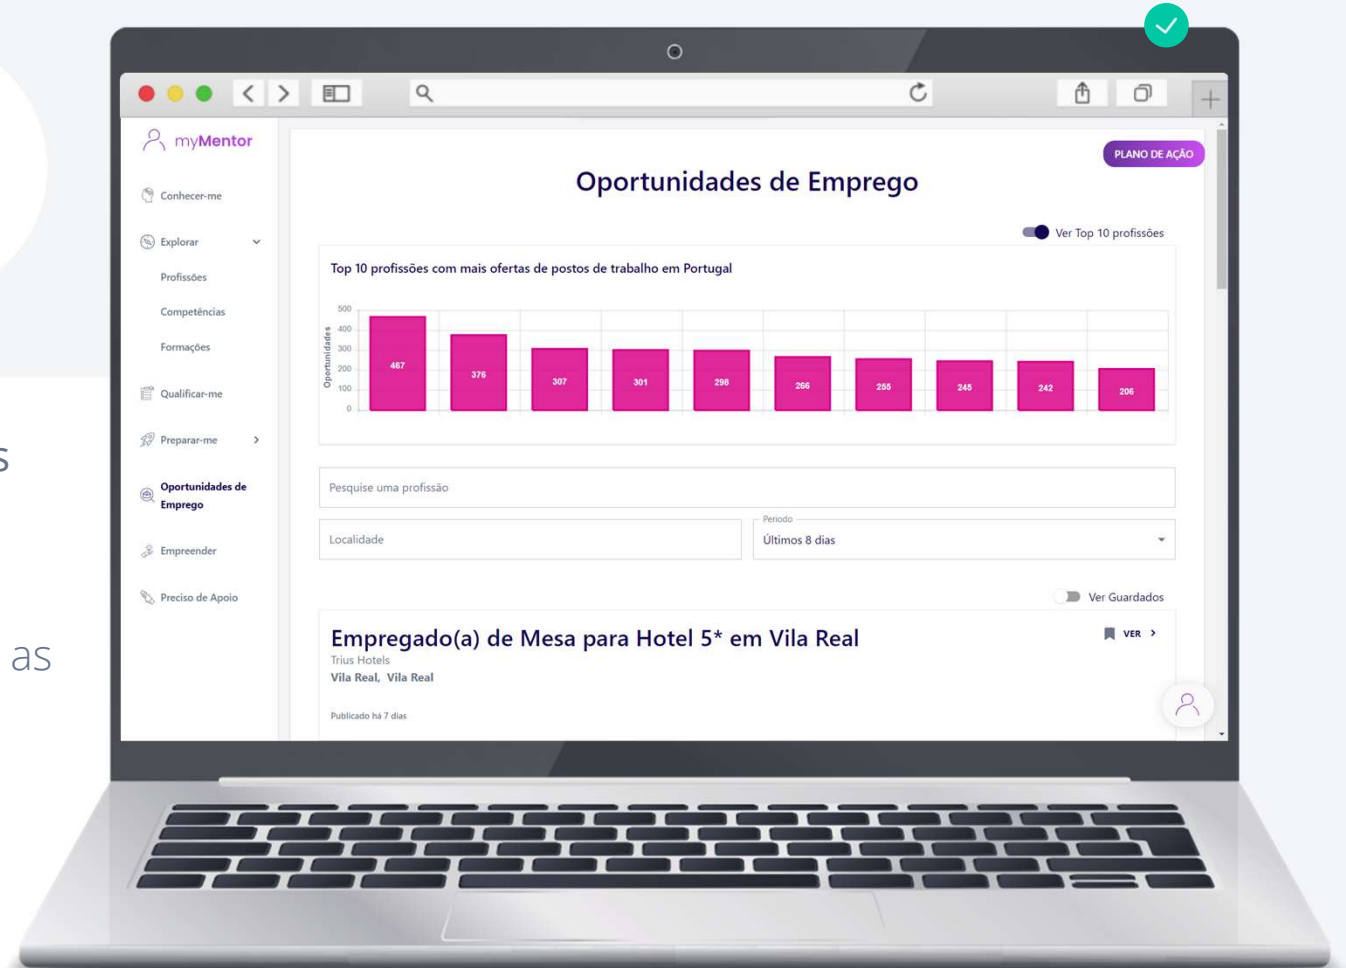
s

as

myMentor

Conhecer-me

Explorar

Profissões

Competências

Formações

Qualificar-me

Preparar-me

Oportunidades de Emprego

Empreender

Preciso de Apoio

PLANO DE AÇÃO

Oportunidades de Emprego

Ver Top 10 profissões

Top 10 profissões com mais ofertas de postos de trabalho em Portugal

500
400
300
200
100
0

Oportunidades

467 376 307 301 298 266 255 245 242 206

Pesquise uma profissão

Localidade

Periodo
Últimos 8 dias

Ver Guardados

Empregado(a) de Mesa para Hotel 5* em Vila Real

VER

Trius Hotels

Vila Real, Vila Real

Publicado há 7 dias